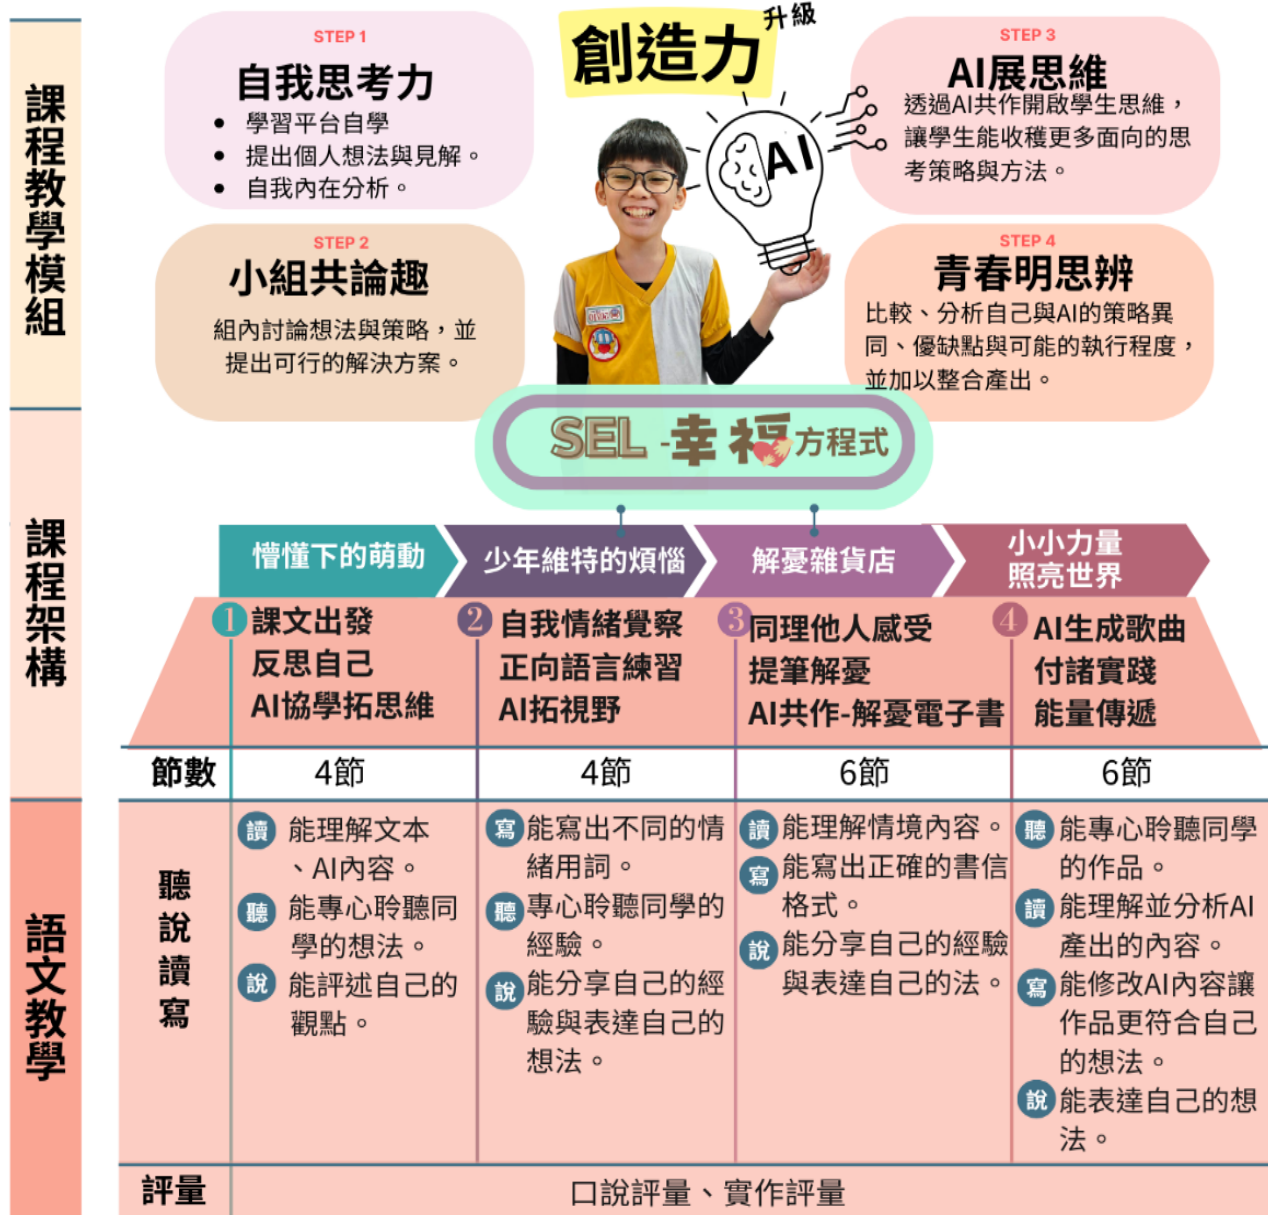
課程教學模組

STEP 1
自我思考力
• 學習平台自學
• 提出個人想法與見解。
• 自我內在分析。

創造力 升級

AI

STEP 3
AI展思維
透過AI共作開啟學生思維，讓學生能收穫更多面向的思考策略與方法。

STEP 2
小組共論趣
組內討論想法與策略，並提出可行的解決方案。

STEP 4
青春明思辨
比較、分析自己與AI的策略異同、優缺點與可能的執行程度，並加以整合產出。

SEL -幸福方程式

課程架構

懵懂下的萌動 | 少年維特的煩惱 | 解憂雜貨店 | 小小力量照亮世界

1 課文出發 反思自己 AI協學拓思維
2 自我情緒覺察 正向語言練習 AI拓視野
3 同理他人感受 提筆解憂 AI共作-解憂電子書
4 AI生成歌曲 付諸實踐 能量傳遞

語文教學

| 節數 | 4節 | 4節 | 6節 | 6節 |
|---|---|---|---|---|
| 聽說讀寫 | 讀 能理解文本、AI內容。 聽 能專心聆聽同學的想法。 說 能評述自己的觀點。 | 寫 能寫出不同的情緒用詞。 聽 專心聆聽同學的經驗。 說 能分享自己的經驗與表達自己的想法。 | 讀 能理解情境內容。 寫 能寫出正確的書信格式。 說 能分享自己的經驗與表達自己的法。 | 聽 能專心聆聽同學的作品。 讀 能理解並分析AI產出的內容。 寫 能修改AI內容讓作品更符合自己的想法。 說 能表達自己的想法。 |
| 評量 | 口說評量、實作評量 | | | |